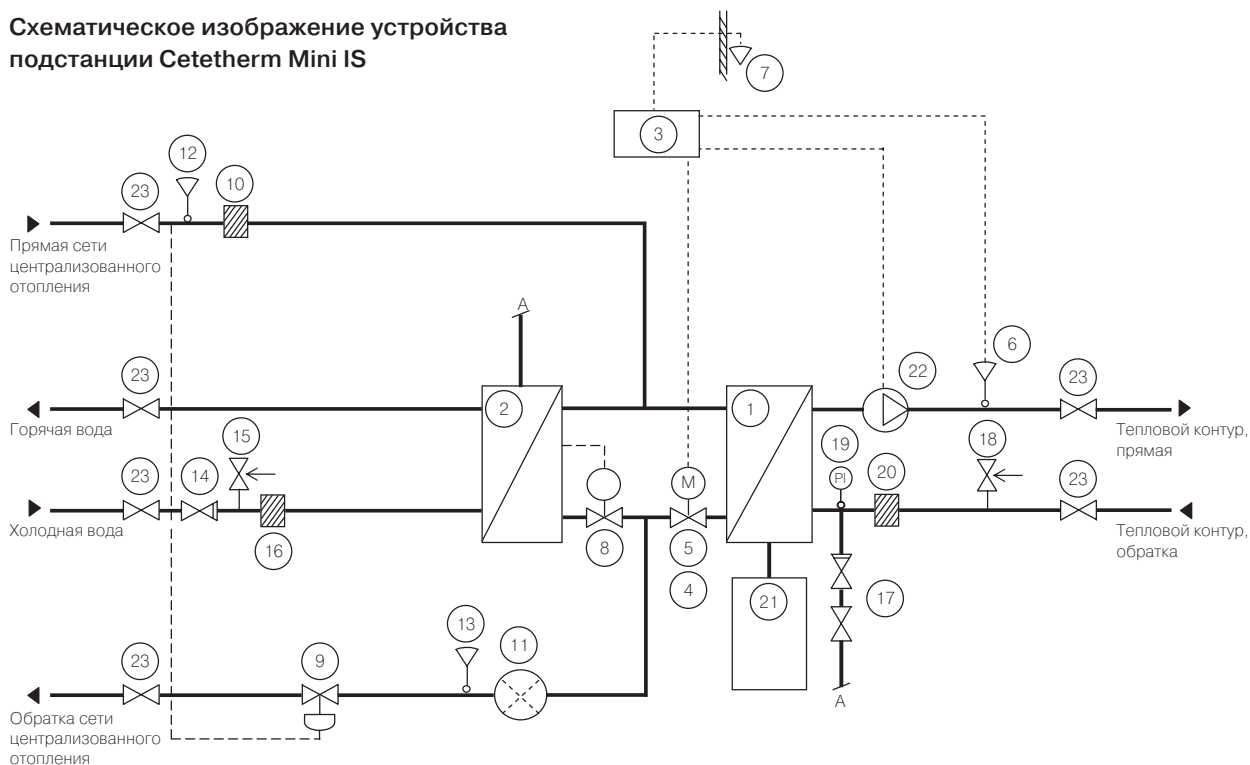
Схематическое изображение устройства подстанции Cetetherm Mini IS

7

3

12

23

10

Прямая сети централизованного отопления

A

6

23

2

1

22

23

Горячая вода

15

19

18

Тепловой контур, прямая

23

14

M

PI

20

23

Холодная вода

16

8

5

Тепловой контур, обратка

4

21

17

13

11

23

9

Обратка сети централизованного отопления

A